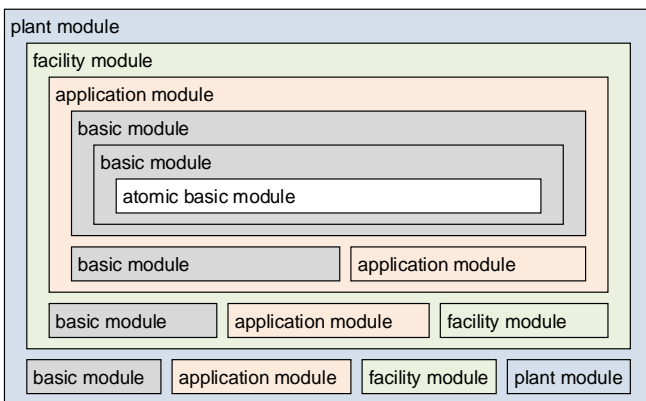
plant module

facility module

application module

basic module

basic module

atomic basic module

basic module

application module

basic module

application module

facility module

basic module

application module

facility module

plant module